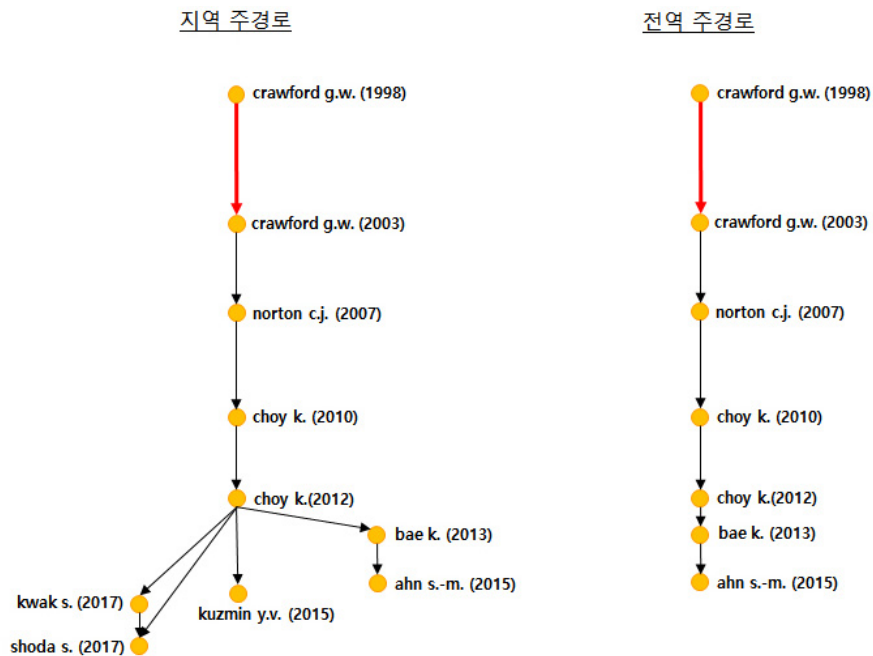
지역 주경로

crawford g.w. (1998)
crawford g.w. (2003)
norton c.j. (2007)
choy k. (2010)
choy k.(2012)
bae k. (2013)
ahn s.-m. (2015)
kwak s. (2017)
kuzmin y.v. (2015)
shoda s. (2017)

전역 주경로

crawford g.w. (1998)
crawford g.w. (2003)
norton c.j. (2007)
choy k. (2010)
choy k.(2012)
bae k. (2013)
ahn s.-m. (2015)